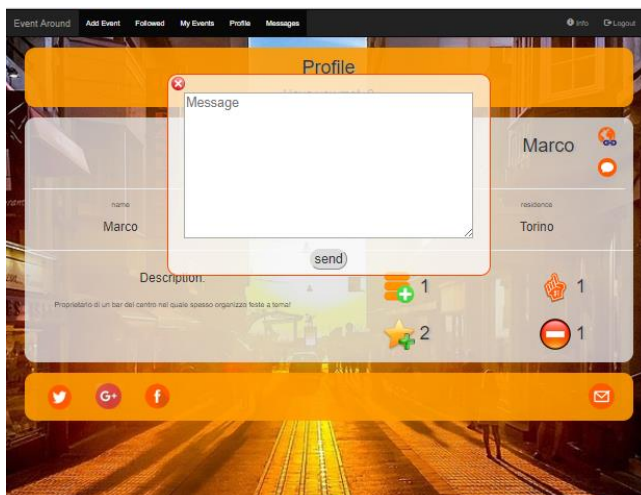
Event Around Add Event Followed My Events Profile Messages

Info Logout

Profile

Message

Marco

name

Marco

residence

Torino

send

Description:

Proprietario di un bar del centro nel quale spesso organizzo feste a tema!

1

1

2

1